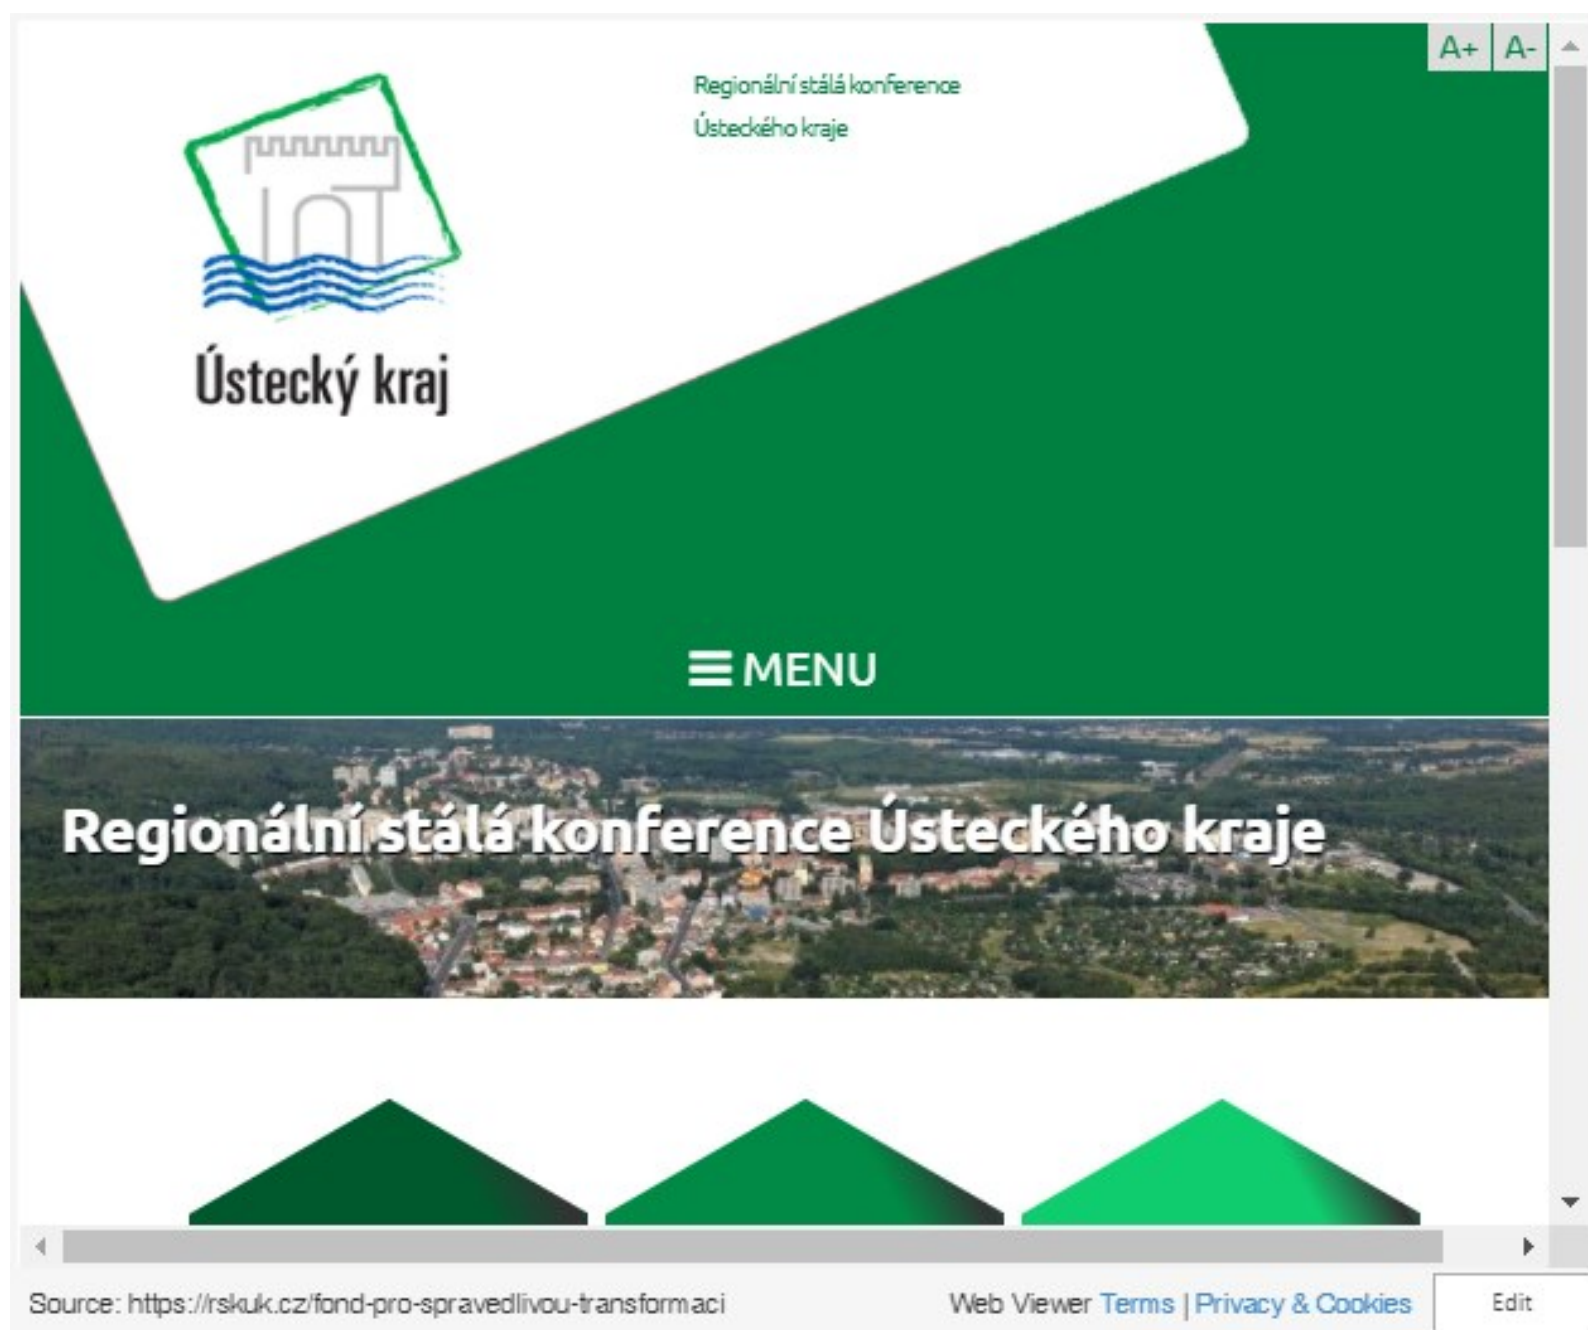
A+ A-

Ústecký kraj

Regionální stálá konference Ústeckého kraje

MENU

Regionální stálá konference Ústeckého kraje

Source: https://rskuk.cz/fond-pro-spravedlivou-transformaci

Web Viewer Terms | Privacy & Cookies

Edit